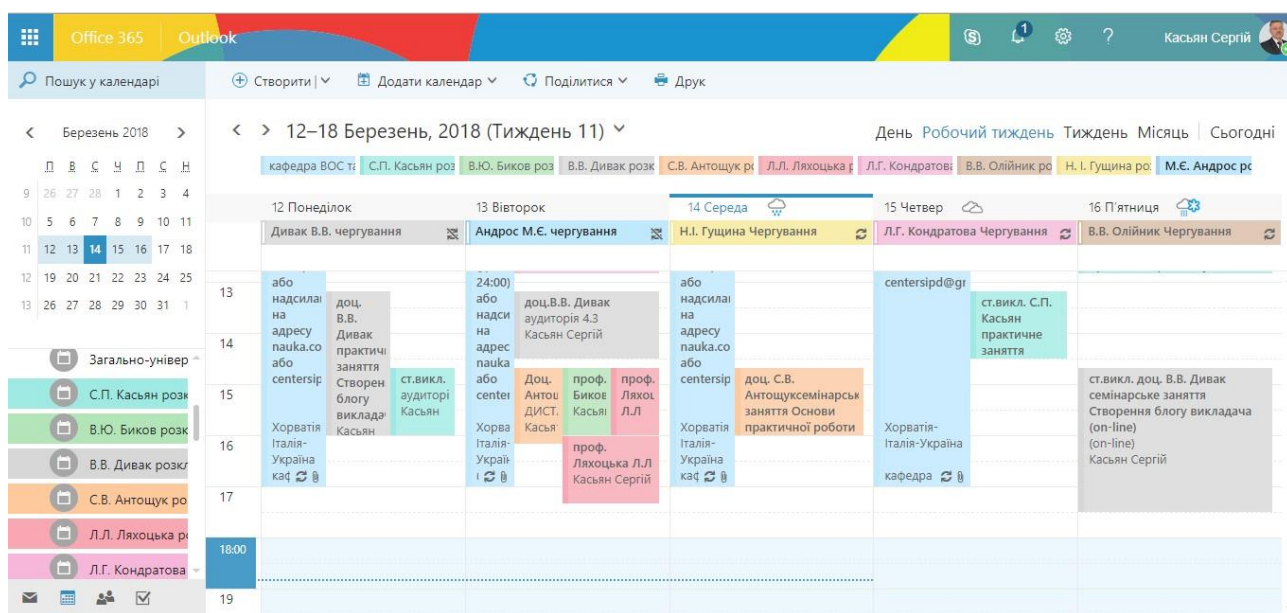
Office 365 Outlook

Касьян Сергій

Пошук у календарі

Створити | Додати календар Поділитися Друк

Березень 2018

| | П | В | С | Ч | П | С | Н |
|---|---|---|---|---|---|---|---|
| 9 | 26 | 27 | 28 | 1 | 2 | 3 | 4 |
| 10 | 5 | 6 | 7 | 8 | 9 | 10 | 11 |
| 11 | 12 | 13 | 14 | 15 | 16 | 17 | 18 |
| 12 | 19 | 20 | 21 | 22 | 23 | 24 | 25 |
| 13 | 26 | 27 | 28 | 29 | 30 | 31 | 1 |

Загально-універ
С.П. Касьян розк
В.Ю. Биков розк
В.В. Дивак розкл
С.В. Антощук ро
Л.Л. Ляхоцька ро
Л.Г. Кондратова

12–18 Березень, 2018 (Тиждень 11)

День Робочий тиждень Тиждень Місяць Сьогодні

кафедра ВОС та С.П. Касьян роз В.Ю. Биков роз В.В. Дивак розк С.В. Антощук ро Л.Л. Ляхоцька р Л.Г. Кондратова В.В. Олійник ро Н. І. Гущина ро М.Є. Андрос ро

12 Понеділок 13 Вівторок 14 Середа 15 Четвер 16 П'ятниця

Дивак В.В. чергування
Андрос М.Є. чергування
Н.І. Гущина Чергування
Л.Г. Кондратова Чергування
В.В. Олійник Чергування

13
14
15
16
17
18:00
19

або надсилаі на адресу nauka.co або centersip Хорватія Італія-Україна каф

доц. В.В. Дивак практичі заняття Створен блогу викладач Касьян

ст.викл. аудиторі Касьян

24:00) або надси на адрес nauka або center Хорва Італія-Украї

доц.В.В. Дивак аудиторія 4.3 Касьян Сергій

Доц. Антощ ДИСТ. Касья

проф. Биков Касья

проф. Ляхоц Л.Л

проф. Ляхоцька Л.Л Касьян Сергій

або надсилаі на адресу nauka.co або centersip Хорватія Італія-Україна каф

доц. С.В. Антощуксемінарськ заняття Основи практичної роботи

centersipd@gr

Хорватія-Італія-Україна кафедра

ст.викл. С.П. Касьян практичне заняття

ст.викл. доц. В.В. Дивак семінарське заняття Створення блогу викладача (on-line) (on-line) Касьян Сергій